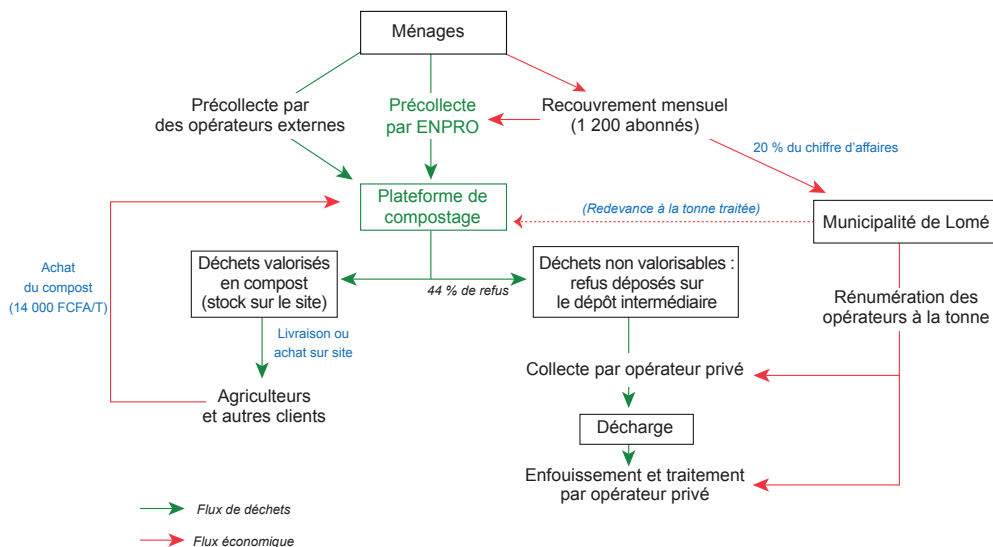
Ménages

Précollecte par des opérateurs externes

Précollecte par ENPRO

Recouvrement mensuel (1 200 abonnés)

20 % du chiffre d'affaires

Plateforme de compostage

(Redevance à la tonne traitée)

Municipalité de Lomé

Achat du compost (14 000 FCFA/T)

Déchets valorisés en compost (stock sur le site)

44 % de refus

Déchets non valorisables : refus déposés sur le dépôt intermédiaire

Rénumération des opérateurs à la tonne

Livraison ou achat sur site

Collecte par opérateur privé

Agriculteurs et autres clients

Décharge

Enfouissement et traitement par opérateur privé

Flux de déchets

Flux économique